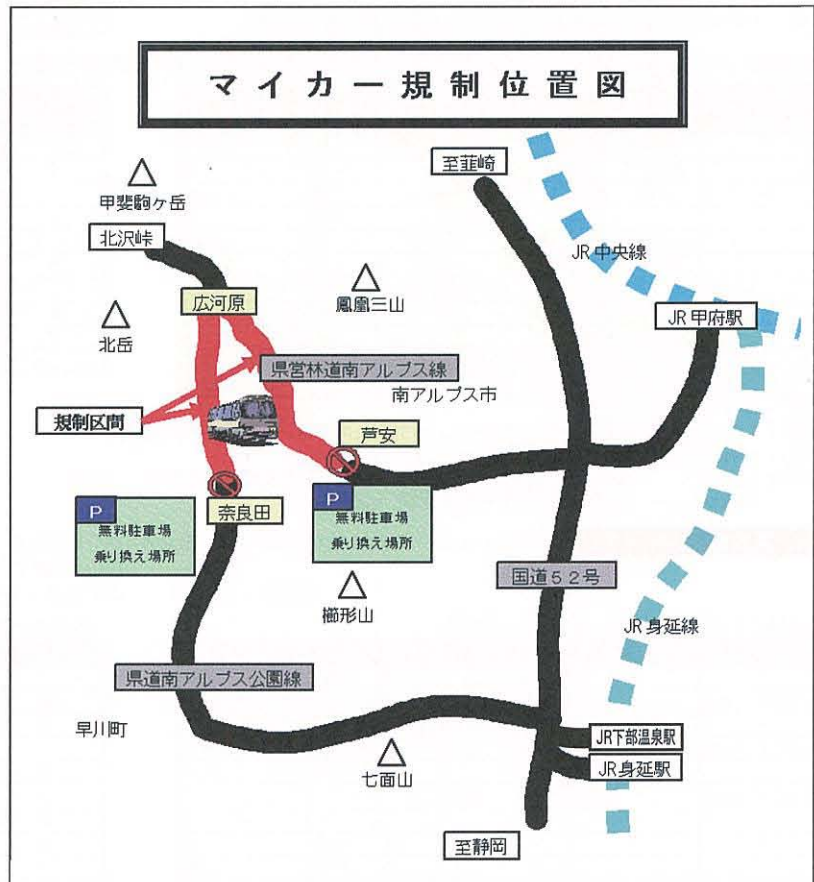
マイカー規制位置図

至韮崎

甲斐駒ヶ岳

JR 中央線

北沢峠

鳳凰三山

広河原

北岳

JR 甲府駅

県営林道南アルプス線

南アルプス市

規制区間

芦安

P
無料駐車場
乗り換え場所

奈良田

P
無料駐車場
乗り換え場所

国道52号

櫛形山

JR 身延線

県道南アルプス公園線

早川町

JR下部温泉駅

七面山

JR 身延駅

至静岡